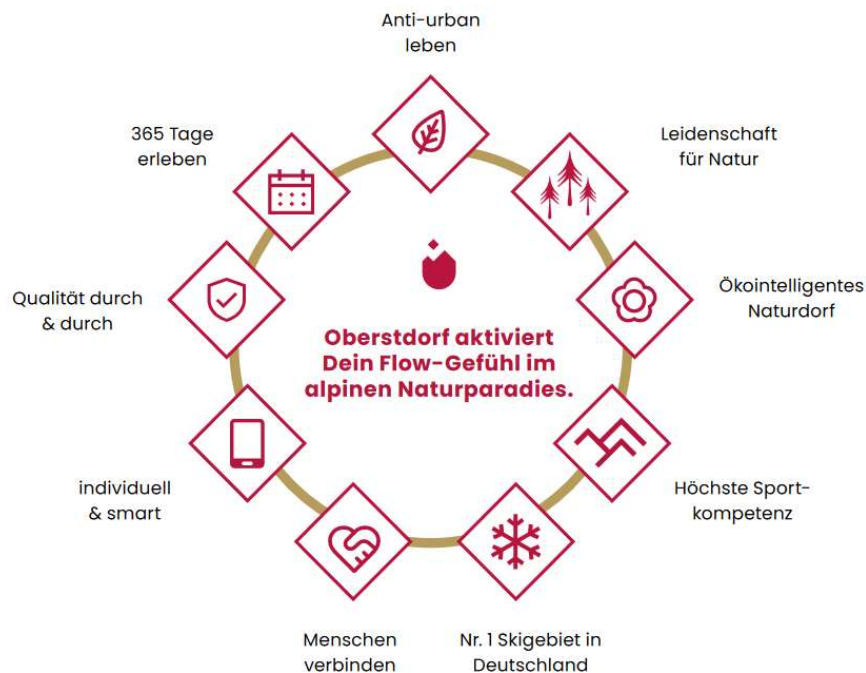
Anti-urban leben

Leidenschaft für Natur

Ökointelligentes Naturdorf

Höchste Sportkompetenz

Nr. 1 Skigebiet in Deutschland

Menschen verbinden

individuell & smart

Qualität durch & durch

365 Tage erleben

Oberstdorf aktiviert Dein Flow-Gefühl im alpinen Naturparadies.